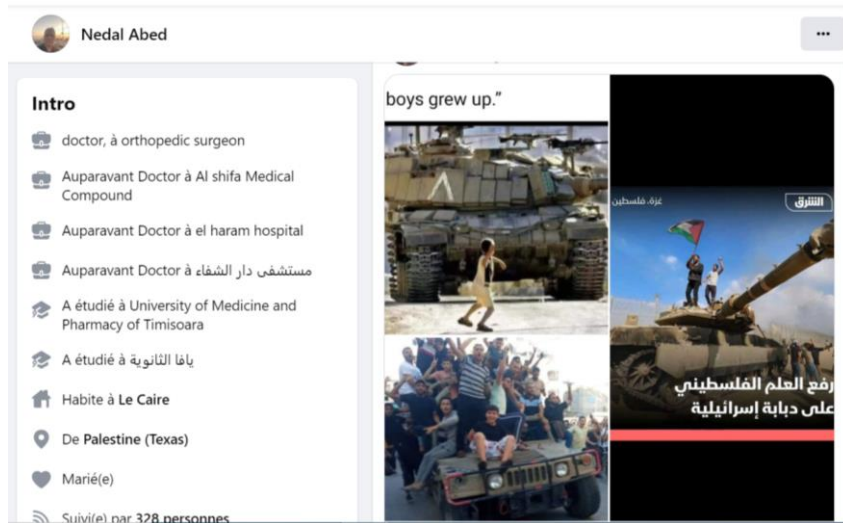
Nedal Abed

...

Intro

doctor, à orthopedic surgeon

Auparavant Doctor à Al shifa Medical Compound

Auparavant Doctor à el haram hospital

Auparavant Doctor à مستشفى دار الشفاء

A étudié à University of Medicine and Pharmacy of Timisoara

A étudié à يافا الثانوية

Habite à Le Caire

De Palestine (Texas)

Marié(e)

Suivi(e) par 328 personnes

boys grew up."

الشرق

غزة، فلسطين

رفع العلم الفلسطيني على دبابة إسرائيلية